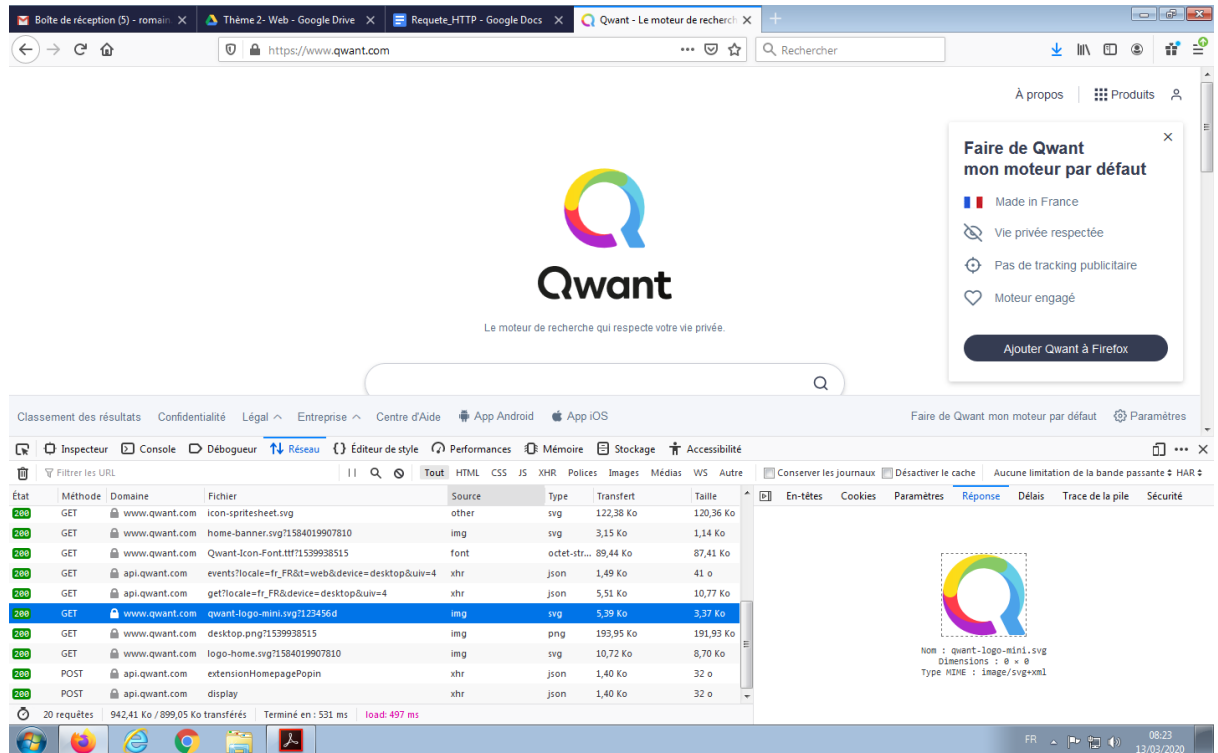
Boîte de réception (5) - romain ×
Thème 2- Web - Google Drive ×
Requete_HTTP - Google Docs ×
Qwant - Le moteur de recherch ×

https://www.qwant.com
Rechercher

À propos | Produits

Faire de Qwant mon moteur par défaut
Made in France
Vie privée respectée
Pas de tracking publicitaire
Moteur engagé
Ajouter Qwant à Firefox

Qwant
Le moteur de recherche qui respecte votre vie privée.

Classement des résultats Confidentialité Légal Entreprise Centre d'Aide App Android App iOS
Faire de Qwant mon moteur par défaut Paramètres

Inspecteur Console Débogueur Réseau Éditeur de style Performances Mémoire Stockage Accessibilité

Filtrer les URL | Tout HTML CSS JS XHR Polices Images Médias WS Autre | Conserver les journaux | Désactiver le cache | Aucune limitation de la bande passante | HAR

| État | Méthode | Domaine | Fichier | Source | Type | Transfert | Taille |
|---|---|---|---|---|---|---|---|
| 200 | GET | www.qwant.com | icon-spritesheet.svg | other | svg | 122,38 Ko | 120,36 Ko |
| 200 | GET | www.qwant.com | home-banner.svg?1584019907810 | img | svg | 3,15 Ko | 1,14 Ko |
| 200 | GET | www.qwant.com | Qwant-Icon-Font.ttf?1539938515 | font | octet-str... | 89,44 Ko | 87,41 Ko |
| 200 | GET | api.qwant.com | events?locale=fr_FR&t=web&device=desktop&uiv=4 | xhr | json | 1,49 Ko | 41 o |
| 200 | GET | api.qwant.com | get?locale=fr_FR&device=desktop&uiv=4 | xhr | json | 5,51 Ko | 10,77 Ko |
| 200 | GET | www.qwant.com | qwant-logo-mini.svg?123456d | img | svg | 5,39 Ko | 3,37 Ko |
| 200 | GET | www.qwant.com | desktop.png?1539938515 | img | png | 193,95 Ko | 191,93 Ko |
| 200 | GET | www.qwant.com | logo-home.svg?1584019907810 | img | svg | 10,72 Ko | 8,70 Ko |
| 200 | POST | api.qwant.com | extensionHomepagePopin | xhr | json | 1,40 Ko | 32 o |
| 200 | POST | api.qwant.com | display | xhr | json | 1,40 Ko | 32 o |

En-têtes Cookies Paramètres Réponse Délais Trace de la pile Sécurité

Nom : qwant-logo-mini.svg
Dimensions : 0 × 0
Type MIME : image/svg+xml

20 requêtes | 942,41 Ko / 899,05 Ko transférés | Terminé en : 531 ms | load: 497 ms

FR 08:23 13/03/2020